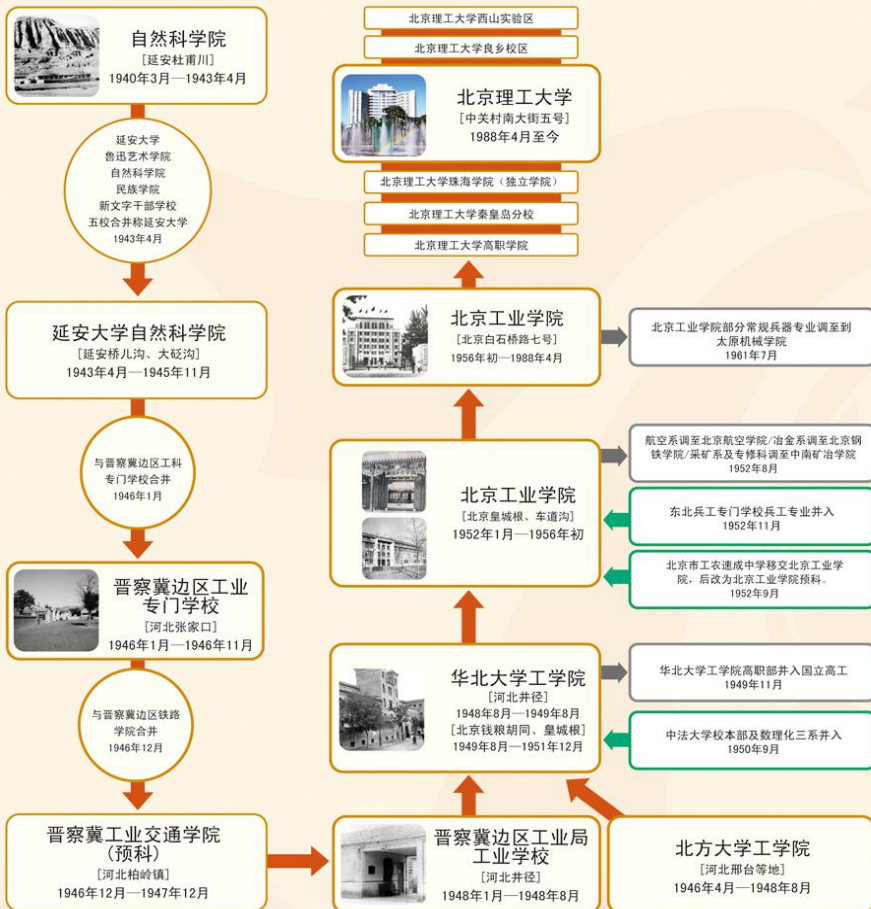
自然科学院
[延安杜甫川]
1940年3月—1943年4月

延安大学
鲁迅艺术学院
自然科学院
民族学院
新文字干部学校
五校合并称延安大学
1943年4月

延安大学自然科学院
[延安桥儿沟、大砭沟]
1943年4月—1945年11月

与晋察冀边区工科专门学校合并
1946年1月

晋察冀边区工业专门学校
[河北张家口]
1946年1月—1946年11月

与晋察冀边区铁路学院合并
1946年12月

晋察冀工业交通学院(预科)
[河北柏岭镇]
1946年12月—1947年12月

晋察冀边区工业局工业学校
[河北井陉]
1948年1月—1948年8月

北方大学工学院
[河北邢台等地]
1946年4月—1948年8月

华北大学工学院
[河北井陉]
1948年8月—1949年8月
[北京钱粮胡同、皇城根]
1949年8月—1951年12月

华北大学工学院高职部并入国立高工
1949年11月

中法大学校本部及数理化三系并入
1950年9月

北京工业学院
[北京皇城根、车道沟]
1952年1月—1956年初

航空系调至北京航空学院/冶金系调至北京钢铁学院/采矿系及专修科调至中南矿冶学院
1952年8月

东北兵工专门学校兵工专业并入
1952年11月

北京市工农速成中学移交北京工业学院,后改为北京工业学院预科。
1952年9月

北京工业学院
[北京白石桥路七号]
1956年初—1988年4月

北京工业学院部分常规兵器专业调至到太原机械学院
1961年7月

北京理工大学西山实验区
北京理工大学良乡校区

北京理工大学
[中关村南大街五号]
1988年4月至今

北京理工大学珠海学院(独立学院)
北京理工大学秦皇岛分校
北京理工大学高职学院